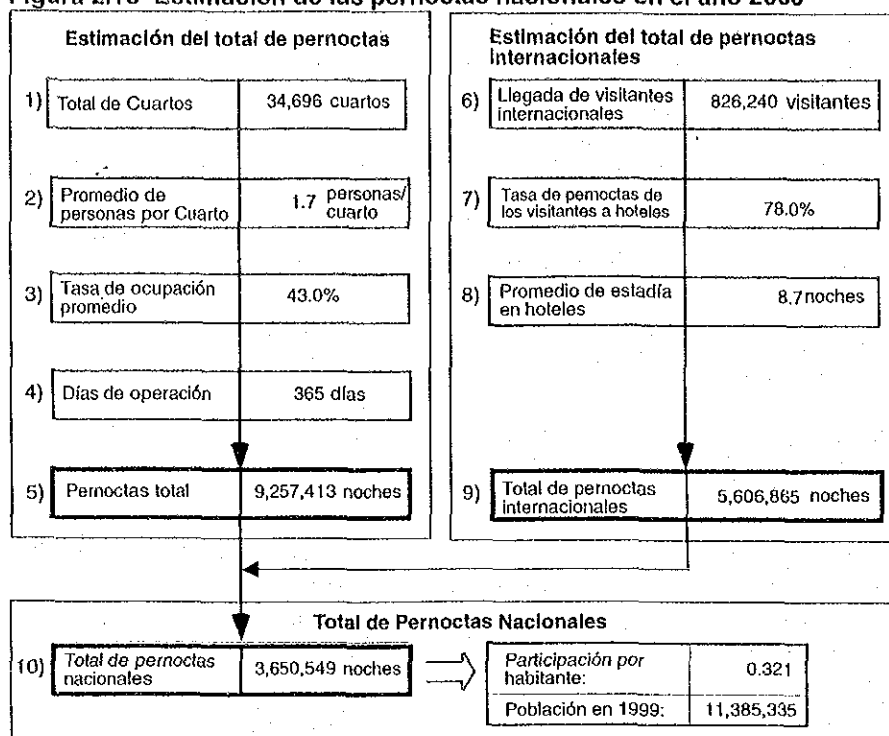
Figura 2.15 Estimación de las pernoctas nacionales en el año 2000

Estimación del total de pernoctas

1) Total de Cuartos 34,696 cuartos

2) Promedio de personas por Cuarto 1.7 personas/cuarto

3) Tasa de ocupación promedio 43.0%

4) Días de operación 365 días

5) Pernoctas total 9,257,413 noches

Estimación del total de pernoctas internacionales

6) Llegada de visitantes internacionales 826,240 visitantes

7) Tasa de pernoctas de los visitantes a hoteles 78.0%

8) Promedio de estadía en hoteles 8.7 noches

9) Total de pernoctas internacionales 5,606,865 noches

Total de Pernoctas Nacionales

10) Total de pernoctas nacionales 3,650,549 noches

| Participación por habitante: | 0.321 |
|---|---|
| Población en 1999: | 11,385,335 |